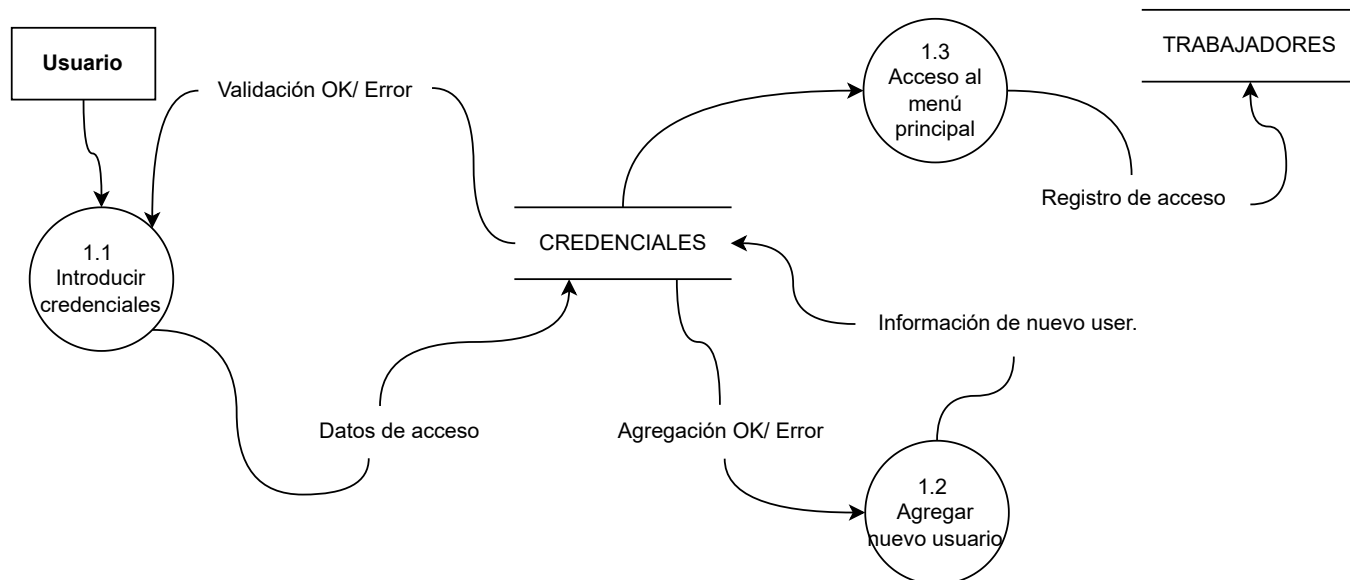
Usuario

Validación OK/ Error

1.3
Acceso al menú principal

TRABAJADORES

Registro de acceso

1.1
Introducir credenciales

CREDENCIALES

Información de nuevo user.

Datos de acceso

Agregación OK/ Error

1.2
Agregar nuevo usuario